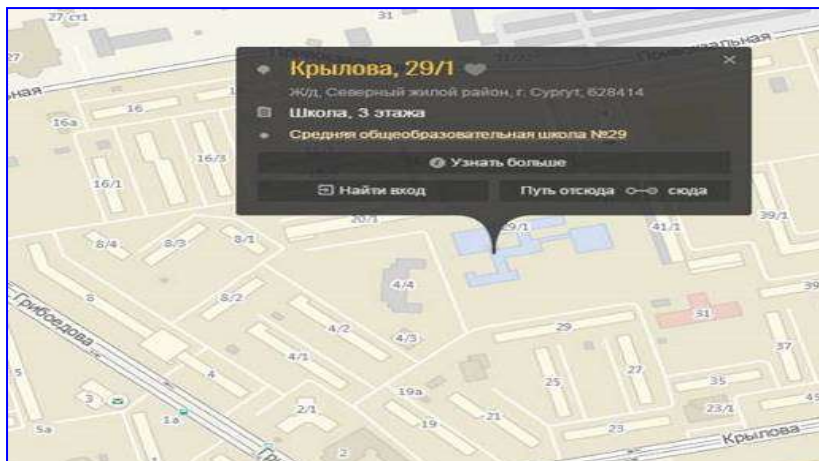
27 ст1
31
27
Промышленная
16
16а
16/3
16/1
8/4
8/3
8/1
20/1
29/1
41/1
39/1
8
8/2
4/4
Грибоедова
4/2
4/3
29
31
39
37
4/1
4
5
3
1а
2/1
19а
21
25
27
35
23/1
45
5а
19
23
Крылова
2

Крылова, 29/1
Ж/д, Северный жилой район, г. Сургут, 628414
Школа, 3 этажа
Средняя общеобразовательная школа №29
Узнать больше
Найти вход
Путь отсюда
сюда